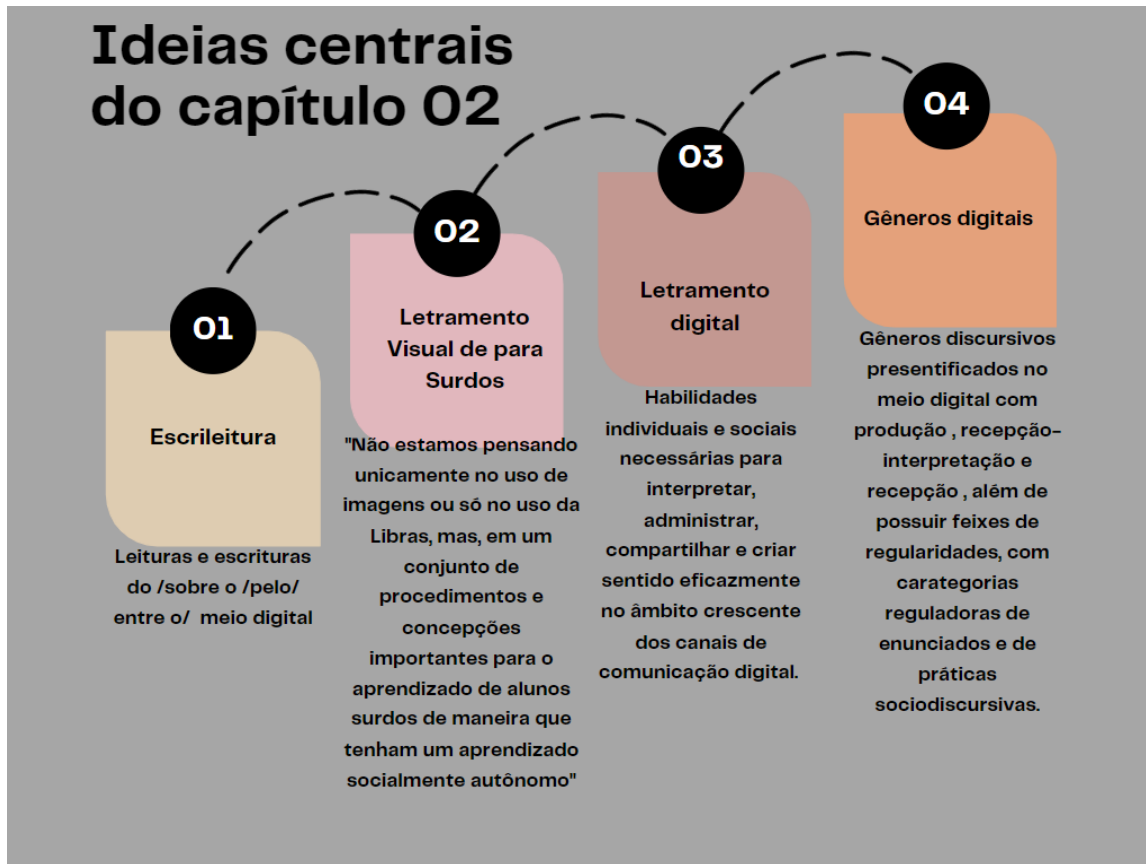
Ideias centrais do capítulo 02

01

Escrileitura

Leituras e escrituras do /sobre o /pelo/ entre o/ meio digital

02

Letramento Visual de para Surdos

"Não estamos pensando unicamente no uso de imagens ou só no uso da Libras, mas, em um conjunto de procedimentos e concepções importantes para o aprendizado de alunos surdos de maneira que tenham um aprendizado socialmente autônomo"

03

Letramento digital

Habilidades individuais e sociais necessárias para interpretar, administrar, compartilhar e criar sentido eficazmente no âmbito crescente dos canais de comunicação digital.

04

Gêneros digitais

Gêneros discursivos presentificados no meio digital com produção , recepção-interpretação e recepção , além de possuir feixes de regularidades, com carategorias reguladoras de enunciados e de práticas sociodiscursivas.